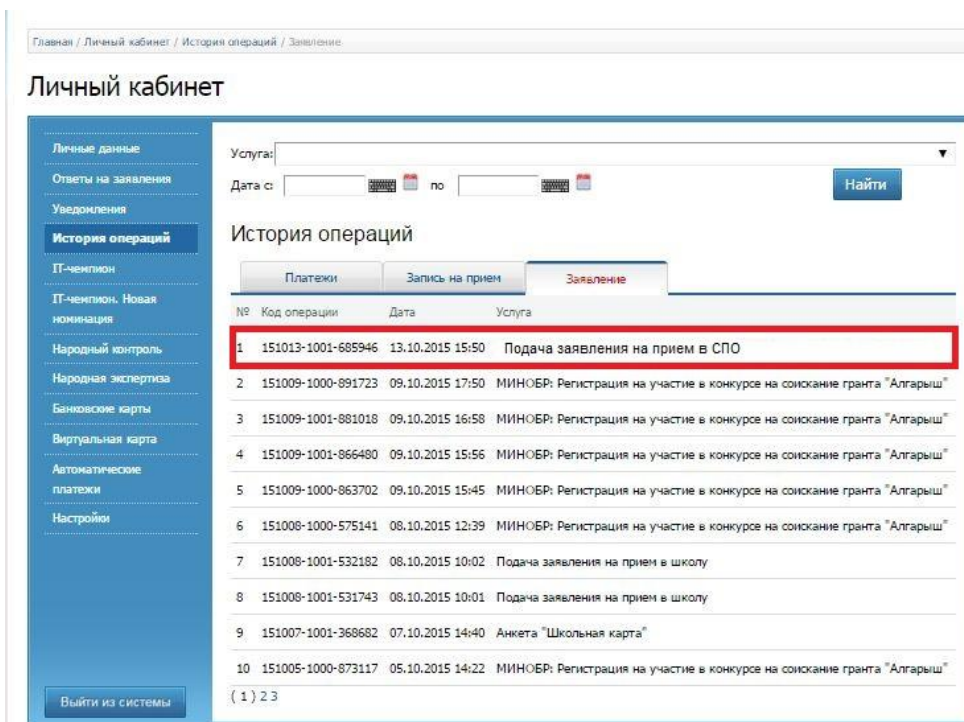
Главная / Личный кабинет / История операций / Заявление

Личный кабинет

Личные данные
Ответы на заявления
Уведомления
История операций
IT-чемпион
IT-чемпион. Новая номинация
Народный контроль
Народная экспертиза
Банковские карты
Виртуальная карта
Автоматические платежи
Настройки

Выйти из системы

Услуга:
Дата с: по
Найти

История операций

Платежи | Запись на прием | Заявление

| № | Код операции | Дата | Услуга |
|---|---|---|---|
| 1 | 151013-1001-685946 | 13.10.2015 15:50 | Подача заявления на прием в СПО |
| 2 | 151009-1000-891723 | 09.10.2015 17:50 | МИНОБР: Регистрация на участие в конкурсе на соискание гранта "Алгарыш" |
| 3 | 151009-1001-881018 | 09.10.2015 16:58 | МИНОБР: Регистрация на участие в конкурсе на соискание гранта "Алгарыш" |
| 4 | 151009-1001-866480 | 09.10.2015 15:56 | МИНОБР: Регистрация на участие в конкурсе на соискание гранта "Алгарыш" |
| 5 | 151009-1000-863702 | 09.10.2015 15:45 | МИНОБР: Регистрация на участие в конкурсе на соискание гранта "Алгарыш" |
| 6 | 151008-1000-575141 | 08.10.2015 12:39 | МИНОБР: Регистрация на участие в конкурсе на соискание гранта "Алгарыш" |
| 7 | 151008-1001-532182 | 08.10.2015 10:02 | Подача заявления на прием в школу |
| 8 | 151008-1001-531743 | 08.10.2015 10:01 | Подача заявления на прием в школу |
| 9 | 151007-1001-368682 | 07.10.2015 14:40 | Анкета "Школьная карта" |
| 10 | 151005-1000-873117 | 05.10.2015 14:22 | МИНОБР: Регистрация на участие в конкурсе на соискание гранта "Алгарыш" |

( 1 ) 2 3